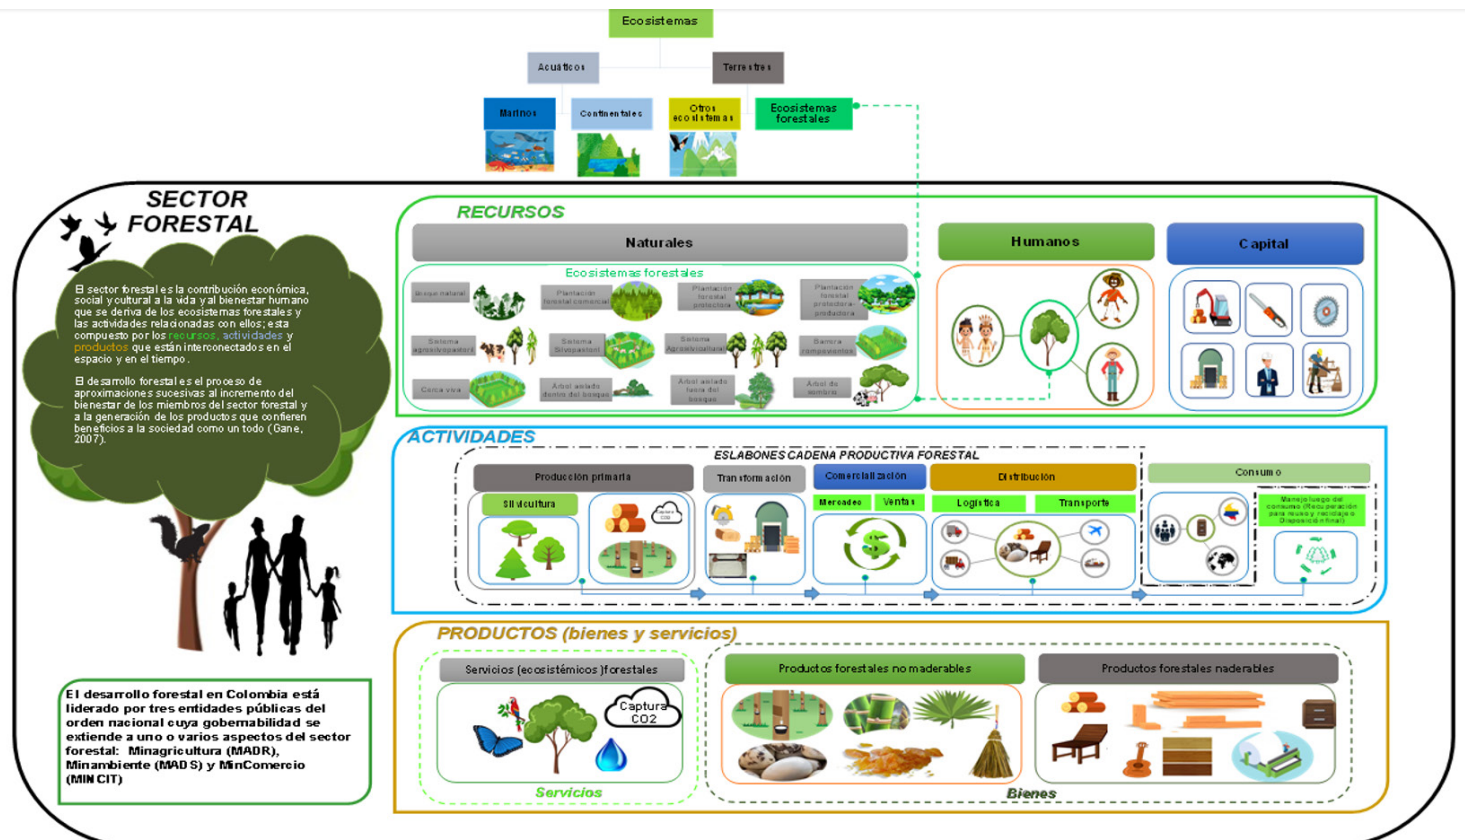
Ecosistemas

Acuáticos

Terrestres

Marinos

Continentales

Otros ecosistemas

Ecosistemas forestales

SECTOR FORESTAL

El sector forestal es la contribución económica, social y cultural a la vida y al bienestar humano que se deriva de los ecosistemas forestales y las actividades relacionadas con ellos; esta compuesto por los recursos, actividades y productos que están interconectados en el espacio y en el tiempo.

El desarrollo forestal es el proceso de aproximaciones sucesivas al incremento del bienestar de los miembros del sector forestal y a la generación de los productos que confieren beneficios a la sociedad como un todo (Gane, 2007).

El desarrollo forestal en Colombia está liderado por tres entidades públicas del orden nacional cuya gobernabilidad se extiende a uno o varios aspectos del sector forestal: Minagricultura (MADR), Minambiente (MADS) y MinComercio (MINCIT)

RECURSOS

Naturales

Humanos

Capital

Ecosistemas forestales

Bosque natural

Plantación forestal comercial

Plantación forestal protectora

Plantación forestal protectora productora

Sistema agrosilvopastoril

Sistema Silvopastoril

Sistema Agrosilvicultural

Barrera rompevientos

Cerca viva

Árbol aislado dentro del bosque

Árbol aislado fuera del bosque

Árbol de sombrío

ACTIVIDADES

ESLABONES CADENA PRODUCTIVA FORESTAL

Producción primaria

Transformación

Comercialización

Distribución

Consumo

Silvicultura

Captura CO2

Mercadeo

Ventas

Logística

Transporte

Manejo luego del consumo (Recuperación para reuso y reciclaje. Disposición final)

PRODUCTOS (bienes y servicios)

Servicios (ecosistémicos) forestales

Productos forestales no maderables

Productos forestales maderables

Captura CO2

Servicios

Bienes